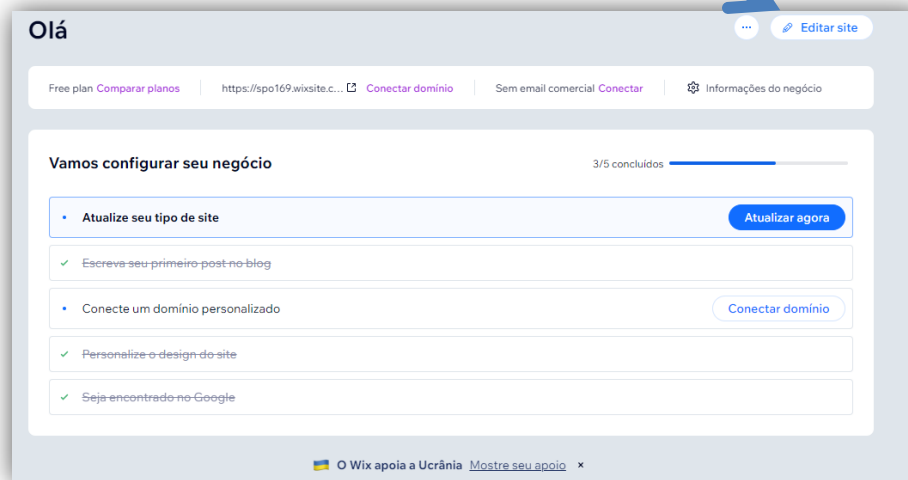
Olá

···

Editar site

Free plan Comparar planos

https://spo169.wixsite.c...

Conectar domínio

Sem email comercial Conectar

Informações do negócio

Vamos configurar seu negócio

3/5 concluídos

• Atualize seu tipo de site

Atualizar agora

✓ ~~Escreva seu primeiro post no blog~~

• Conecte um domínio personalizado

Conectar domínio

✓ ~~Personalize o design do site~~

✓ ~~Seja encontrado no Google~~

O Wix apoia a Ucrânia Mostre seu apoio ×